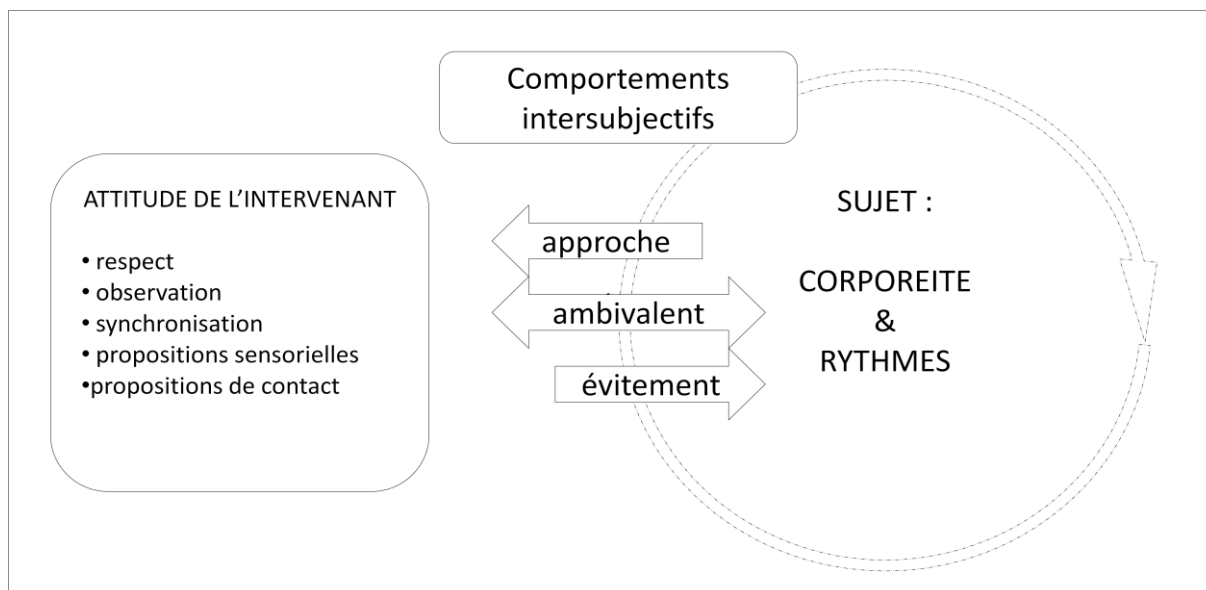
Comportements intersubjectifs

ATTITUDE DE L'INTERVENANT

• respect
• observation
• synchronisation
• propositions sensorielles
•propositions de contact

approche

ambivalent

évitement

SUJET :

CORPOREITE
&
RYTHMES